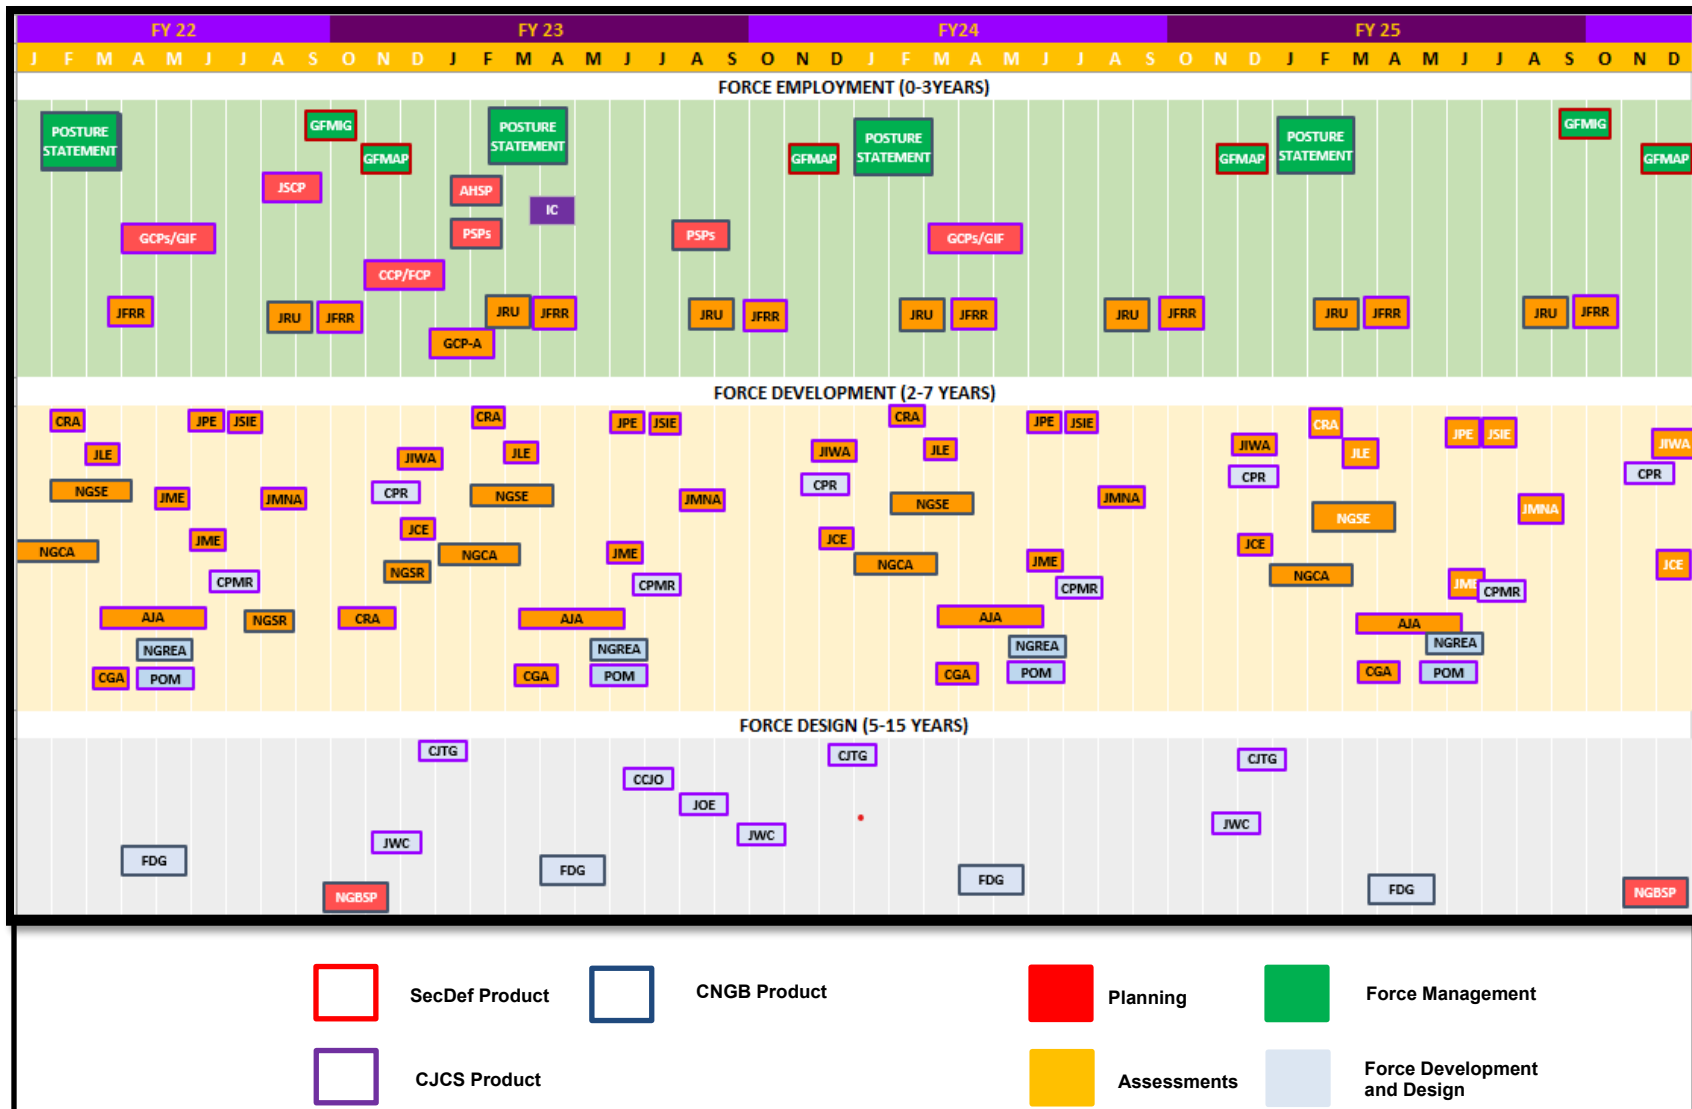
FY 22 FY 23 FY24 FY 25

J F M A M J J A S O N D J F M A M J J A S O N D J F M A M J J A S O N D J F M A M J J A S O N D

FORCE EMPLOYMENT (0-3YEARS)

POSTURE STATEMENT
GFMIG
GFMAP
JSCP
POSTURE STATEMENT
AHSP
IC
GFMAP
POSTURE STATEMENT
GFMAP
POSTURE STATEMENT
GFMIG
GFMAP
GCPs/GIF
PSPs
PSPs
GCPs/GIF
CCP/FCP
JFRR
JRU
JFRR
JRU
JFRR
JRU
JFRR
JRU
JFRR
JRU
JFRR
JRU
JFRR
JRU
JFRR
GCP-A

FORCE DEVELOPMENT (2-7 YEARS)

CRA
JPE
JSIE
CRA
JPE
JSIE
CRA
JPE
JSIE
CRA
JPE
JSIE
JIWA
JLE
JIWA
JLE
JIWA
JLE
JIWA
JLE
CPR
CPR
CPR
CPR
NGSE
JME
JMNA
NGSE
JMNA
NGSE
JMNA
NGSE
JMNA
JCE
JCE
JCE
JCE
NGCA
JME
NGSR
NGCA
JME
NGCA
JME
NGCA
JME
CPMR
CPMR
CPMR
CPMR
AJA
NGSR
CRA
AJA
AJA
AJA
NGREA
NGREA
NGREA
NGREA
CGA
POM
CGA
POM
CGA
POM
CGA
POM

FORCE DESIGN (5-15 YEARS)

CJTG
CJTG
CJTG
CCJO
JOE
JWC
JWC
JWC
FDG
FDG
FDG
FDG
NGBSP
NGBSP

SecDef Product
CNGB Product
Planning
Force Management
CJCS Product
Assessments
Force Development and Design